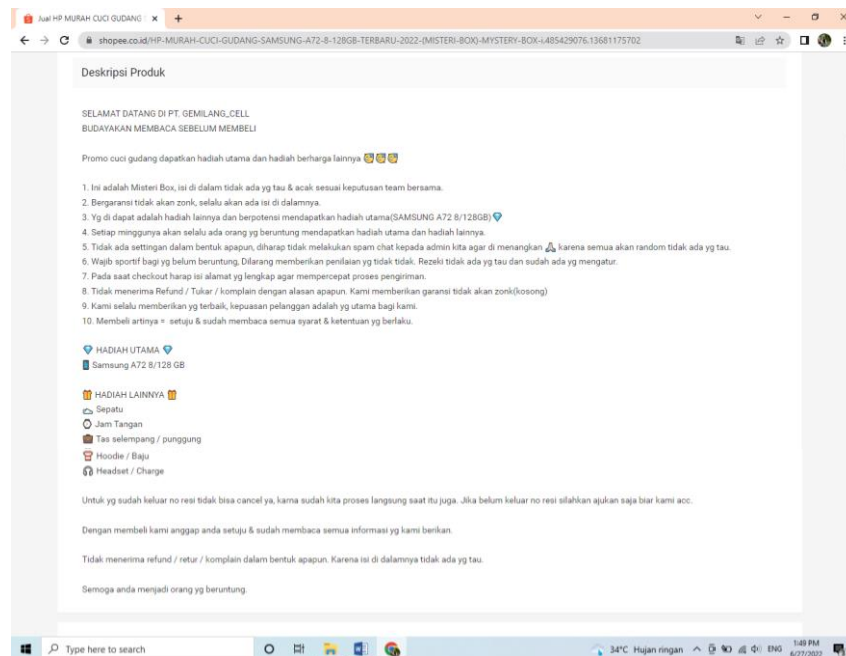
Jual HP MURAH CUCI GUDANG

shopee.co.id/HP-MURAH-CUCI-GUDANG-SAMSUNG-A72-8-128GB-TERBARU-2022-(MISTERI-BOX)-MYSTERY-BOX-i.485429076.13681175702

Deskripsi Produk

SELAMAT DATANG DI PT. GEMILANG_CELL
BUDAYAKAN MEMBACA SEBELUM MEMBELI

Promo cuci gudang dapatkan hadiah utama dan hadiah berharga lainnya

1. Ini adalah Misteri Box, isi di dalam tidak ada yg tau & acak sesuai keputusan team bersama.
2. Bergaransi tidak akan zonk, selalu akan ada isi di dalamnya.
3. Yg di dapat adalah hadiah lainnya dan berpotensi mendapatkan hadiah utama(SAMSUNG A72 8/128GB)
4. Setiap minggunya akan selalu ada orang yg beruntung mendapatkan hadiah utama dan hadiah lainnya.
5. Tidak ada settingan dalam bentuk apapun, diharap tidak melakukan spam chat kepada admin kita agar di menangkan karena semua akan random tidak ada yg tau.
6. Wajib sportif bagi yg belum beruntung, Dilarang memberikan penilaian yg tidak tidak. Rezeki tidak ada yg tau dan sudah ada yg mengatur.
7. Pada saat checkout harap isi alamat yg lengkap agar mempercepat proses pengiriman.
8. Tidak menerima Refund / Tukar / komplain dengan alasan apapun. Kami memberikan garansi tidak akan zonk(kosong)
9. Kami selalu memberikan yg terbaik, kepuasan pelanggan adalah yg utama bagi kami.
10. Membeli artinya = setuju & sudah membaca semua syarat & ketentuan yg berlaku.

HADIAH UTAMA
Samsung A72 8/128 GB

HADIAH LAINNYA
Sepatu
Jam Tangan
Tas selempang / punggung
Hoodie / Baju
Headset / Charge

Untuk yg sudah keluar no resi tidak bisa cancel ya, karna sudah kita proses langsung saat itu juga. Jika belum keluar no resi silahkan ajukan saja biar kami acc.

Dengan membeli kami anggap anda setuju & sudah membaca semua informasi yg kami berikan.

Tidak menerima refund / retur / komplain dalam bentuk apapun. Karena isi di dalamnya tidak ada yg tau.

Semoga anda menjadi orang yg beruntung.

Type here to search
34°C Hujan ringan ENG 1:49 PM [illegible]